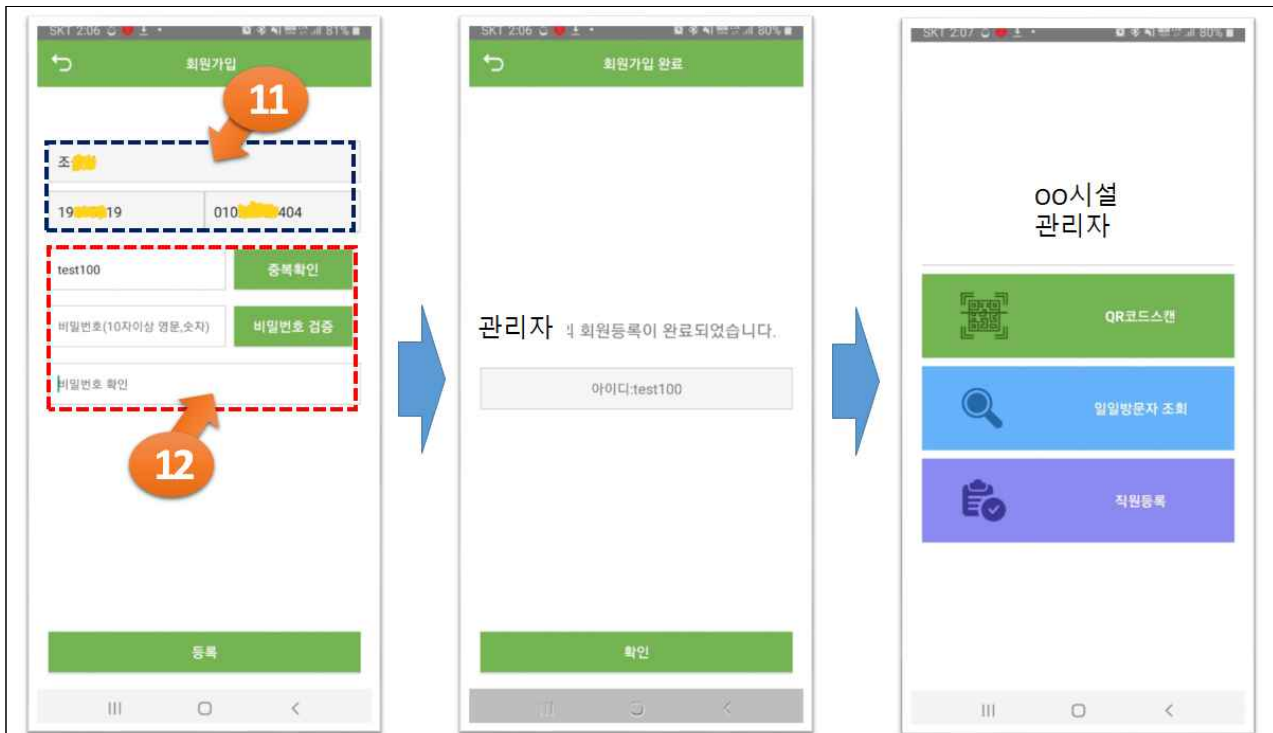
SKT 2:06 81%

회원가입

11

조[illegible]

19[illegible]19

010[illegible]404

test100

중복확인

비밀번호(10자이상 영문,숫자)

비밀번호 검증

비밀번호 확인

12

등록

SKT 2:06 80%

회원가입 완료

관리자 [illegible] 회원등록이 완료되었습니다.

아이디:test100

확인

SKT 2:07 80%

OO시설
관리자

QR코드스캔

일일방문자 조회

직원등록